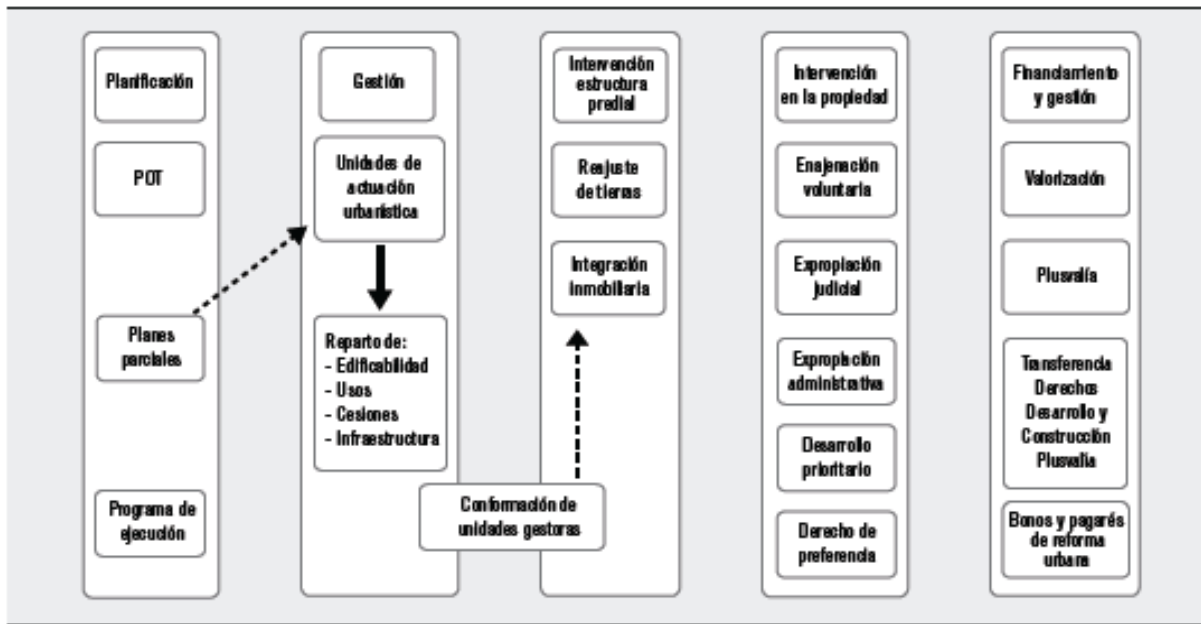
Planificación

POT

Planes parciales

Programa de ejecución

Gestión

Unidades de actuación urbanística

Reparto de:
- Edificabilidad
- Usos
- Cesiones
- Infraestructura

Conformación de unidades gestoras

Intervención estructura predial

Reajuste de tierras

Integración inmobiliaria

Intervención en la propiedad

Enajenación voluntaria

Expropiación judicial

Expropiación administrativa

Desarrollo prioritario

Derecho de preferencia

Financiamiento y gestión

Valorización

Plusvalía

Transferencia Derechos Desarrollo y Construcción Plusvalía

Bonos y pagarés de reforma urbana